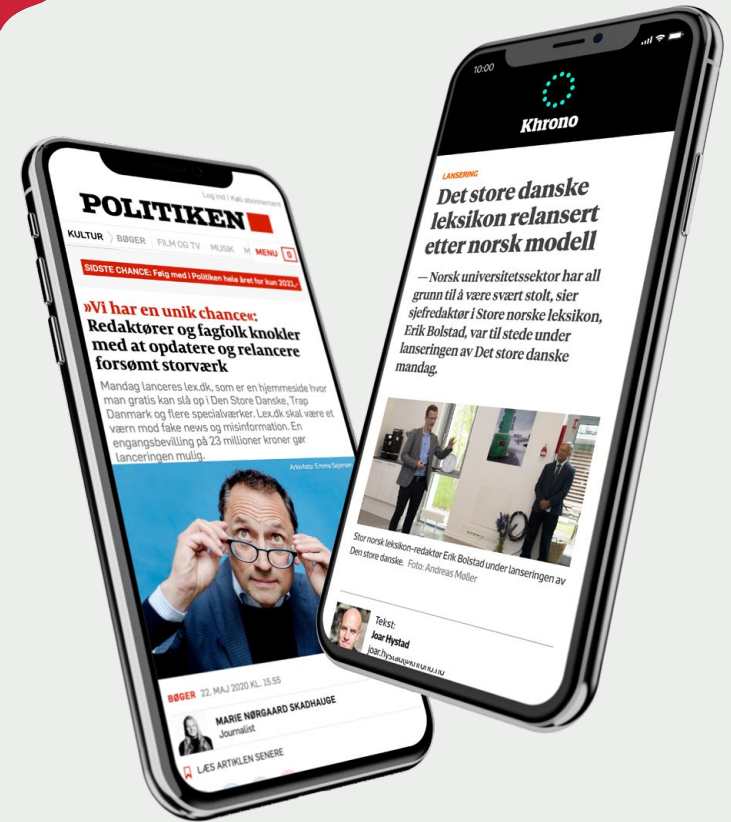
Log ind | Køb abonnement

POLITIKEN

KULTUR BØGER FILM OG TV MUSIK M MENU 0

SIDSTE CHANCE: Følg med i Politiken hele året for kun 2021,-

»Vi har en unik chance«: Redaktører og fagfolk knokler med at opdatere og relancere forsømt storværk

Mandag lanceres lex.dk, som er en hjemmeside hvor man gratis kan slå op i Den Store Danske, Trap Danmark og flere specialværker. Lex.dk skal være et værn mod fake news og misinformation. En engangsbevilling på 23 millioner kroner gør lanceringen mulig.

Arkivfoto: Emma Sejersen

BØGER 22. MAJ 2020 KL. 15.55

MARIE NØRGAARD SKADHAUGE
Journalist

LÆS ARTIKLEN SENERE

10:00

Khrono

LANSERING

Det store danske leksikon relansert etter norsk modell

— Norsk universitetssektor har all grunn til å være svært stolt, sier sjefredaktør i Store norske leksikon, Erik Bolstad, var til stede under lanseringen av Det store danske mandag.

Stor norsk leksikon-redaktør Erik Bolstad under lanseringen av Den store danske. Foto: Andreas Møller

Tekst:
Joar Hystad
joar.hystad@khrono.no